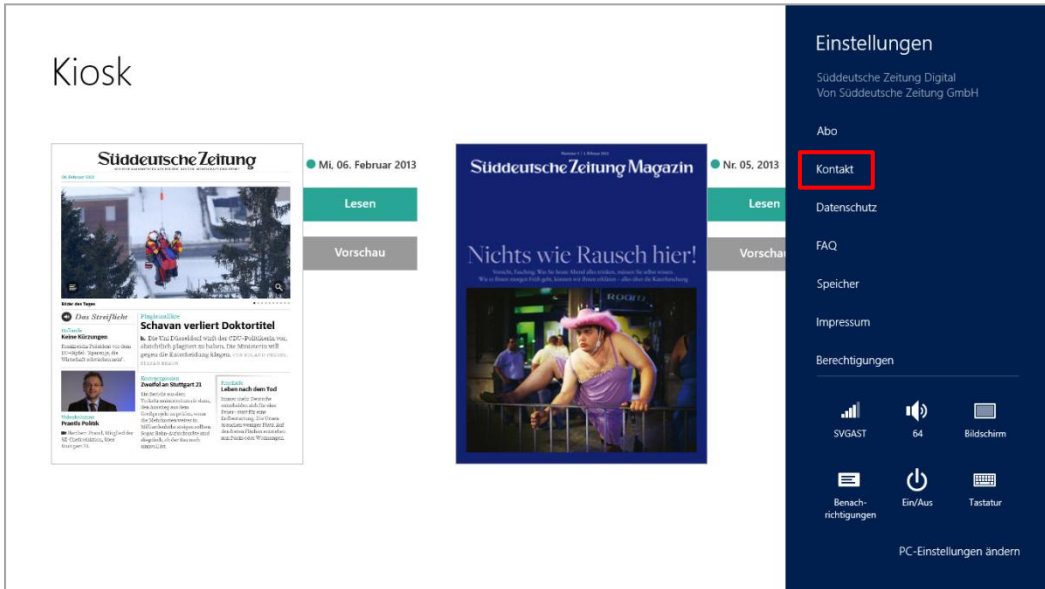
Kiosk

Süddeutsche Zeitung

Bilder des Tages

Das Streiflicht

Keine Kürzungen

Schavan verliert Doktortitel

Zwoelf an Stuttgart 21

Leben nach dem Tod

Franzis Polisk

Mi, 06. Februar 2013

Lesen

Vorschau

Süddeutsche Zeitung Magazin

Nichts wie Rausch hier!

Nr. 05, 2013

Lesen

Vorschau

Einstellungen

Süddeutsche Zeitung Digital
Von Süddeutsche Zeitung GmbH

Abo

Kontakt

Datenschutz

FAQ

Speicher

Impressum

Berechtigungen

SVGAST

64

Bildschirm

Benachrichtigungen

Ein/Aus

Tastatur

PC-Einstellungen ändern